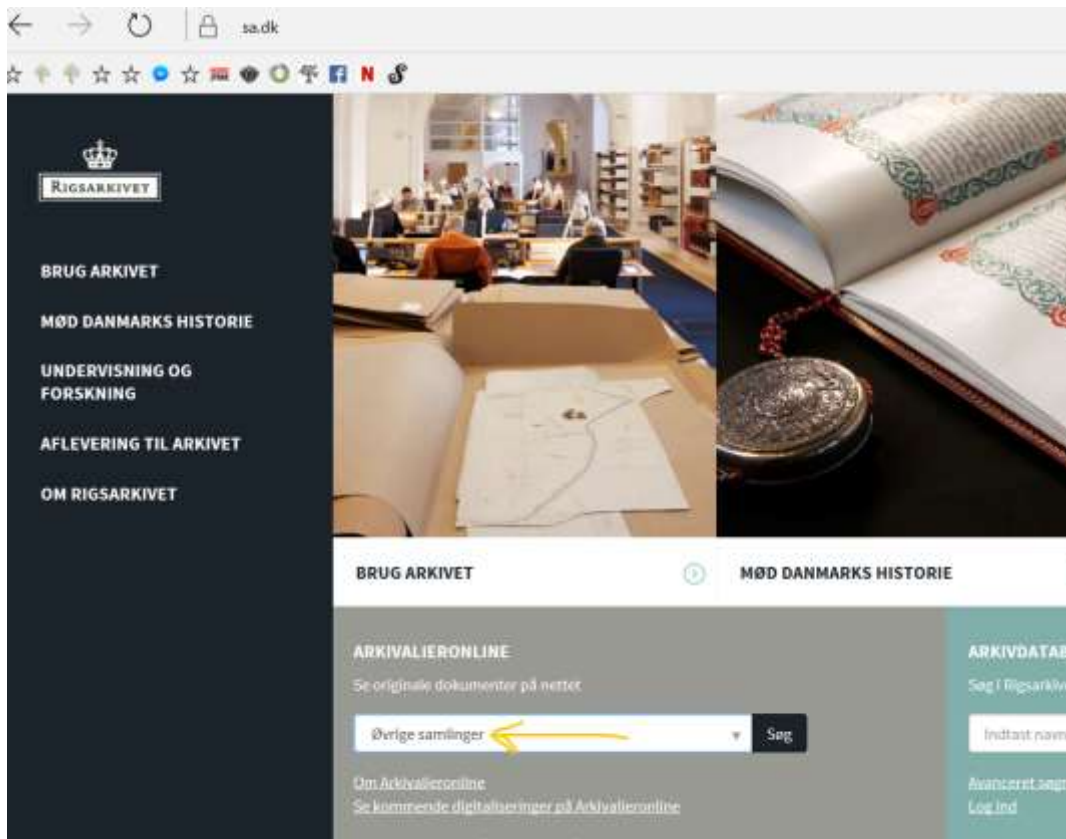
sa.dk

RIGSARKIVET

BRUG ARKIVET

MØD DANMARKS HISTORIE

UNDERVISNING OG FORSKNING

AFLEVERING TIL ARKIVET

OM RIGSARKIVET

BRUG ARKIVET

MØD DANMARKS HISTORIE

ARKIVALIERONLINE

Se originale dokumenter på nettet

Øvrige samlinger

Søg

Om Arkivalieronline

Se kommende digitaliseringer på Arkivalieronline

ARKIVDATAB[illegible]

Søg i Rigsarkiv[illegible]

Indtast navn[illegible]

Avanceret søg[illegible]

Log ind